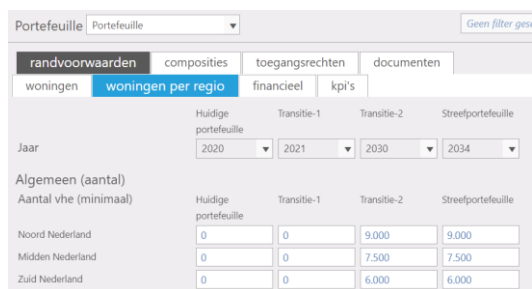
Portefeuille Portefeuille

Geen filter ges

randvoorwaarden composities toegangsrechten documenten

woningen woningen per regio financieel kpi's

| | Huidige portefeuille | Transitie-1 | Transitie-2 | Streefportefeuille |
|---|---|---|---|---|
| Jaar | 2020 | 2021 | 2030 | 2034 |

Algemeen (aantal)

| Aantal vhe (minimaal) | Huidige portefeuille | Transitie-1 | Transitie-2 | Streefportefeuille |
|---|---|---|---|---|
| Noord Nederland | 0 | 0 | 9.000 | 9.000 |
| Midden Nederland | 0 | 0 | 7.500 | 7.500 |
| Zuid Nederland | 0 | 0 | 6.000 | 6.000 |